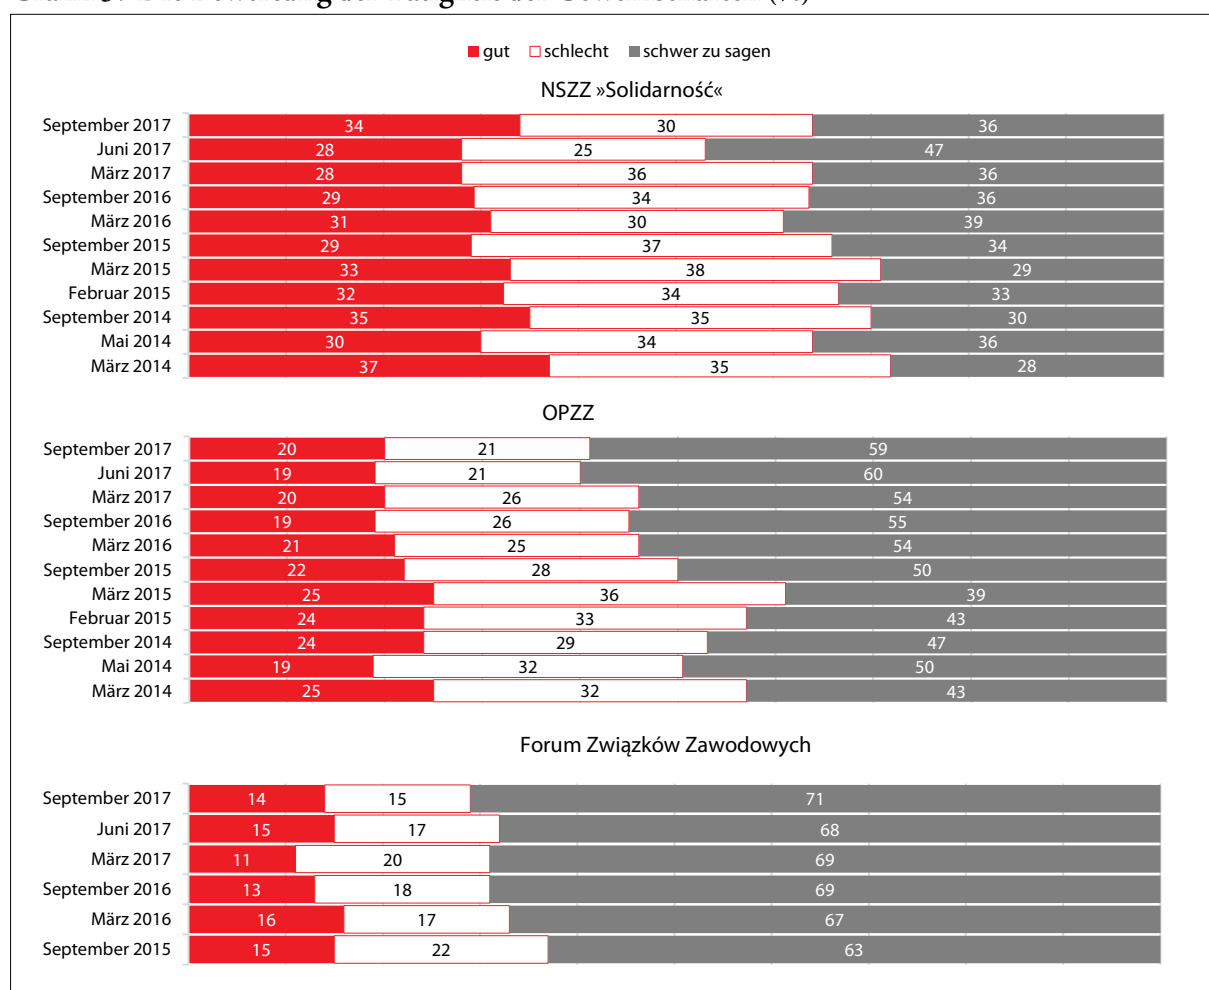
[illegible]

gut schlecht schwer zu sagen

NSZZ »Solidarność«

| | gut | schlecht | schwer zu sagen |
|---|---|---|---|
| September 2017 | 34 | 30 | 36 |
| Juni 2017 | 28 | 25 | 47 |
| März 2017 | 28 | 36 | 36 |
| September 2016 | 29 | 34 | 36 |
| März 2016 | 31 | 30 | 39 |
| September 2015 | 29 | 37 | 34 |
| März 2015 | 33 | 38 | 29 |
| Februar 2015 | 32 | 34 | 33 |
| September 2014 | 35 | 35 | 30 |
| Mai 2014 | 30 | 34 | 36 |
| März 2014 | 37 | 35 | 28 |

OPZZ

| | gut | schlecht | schwer zu sagen |
|---|---|---|---|
| September 2017 | 20 | 21 | 59 |
| Juni 2017 | 19 | 21 | 60 |
| März 2017 | 20 | 26 | 54 |
| September 2016 | 19 | 26 | 55 |
| März 2016 | 21 | 25 | 54 |
| September 2015 | 22 | 28 | 50 |
| März 2015 | 25 | 36 | 39 |
| Februar 2015 | 24 | 33 | 43 |
| September 2014 | 24 | 29 | 47 |
| Mai 2014 | 19 | 32 | 50 |
| März 2014 | 25 | 32 | 43 |

Forum Związków Zawodowych

| | gut | schlecht | schwer zu sagen |
|---|---|---|---|
| September 2017 | 14 | 15 | 71 |
| Juni 2017 | 15 | 17 | 68 |
| März 2017 | 11 | 20 | 69 |
| September 2016 | 13 | 18 | 69 |
| März 2016 | 16 | 17 | 67 |
| September 2015 | 15 | 22 | 63 |